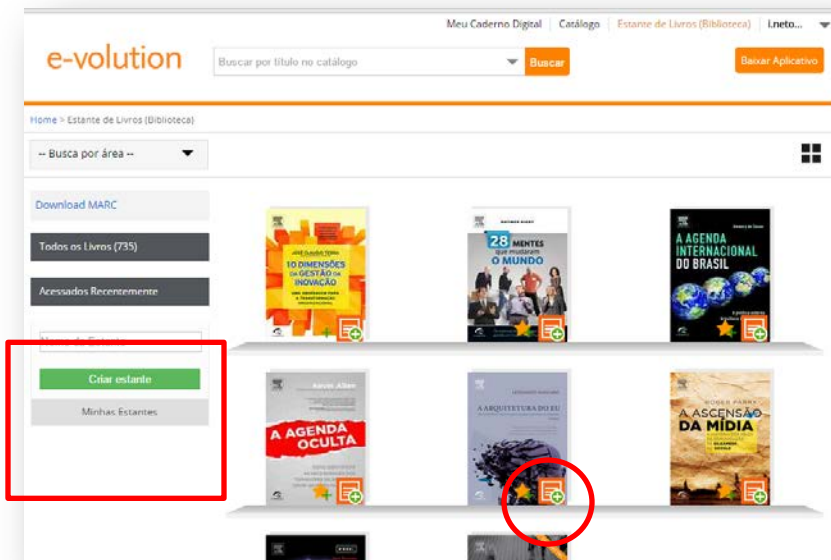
Meu Caderno Digital Catálogo Estante de Livros (Biblioteca) i.neto...

e-volution

Buscar por título no catálogo

Buscar

Baixar Aplicativo

Home > Estante de Livros (Biblioteca)

-- Busca por área --

Download MARC

Todos os Livros (735)

Acessados Recentemente

Nome da Estante

Criar estante

Minhas Estantes

José Cláudio Terra
10 DIMENSÕES DA GESTÃO DA INOVAÇÃO
UMA ABORDAGEM PARA A TRANSFORMAÇÃO ORGANIZACIONAL

28 MENTES que mudaram O MUNDO

A AGENDA INTERNACIONAL DO BRASIL

A AGENDA OCULTA

A ARQUITETURA DO EU

ROGER PARRY
A ASCENSÃO DA MÍDIA